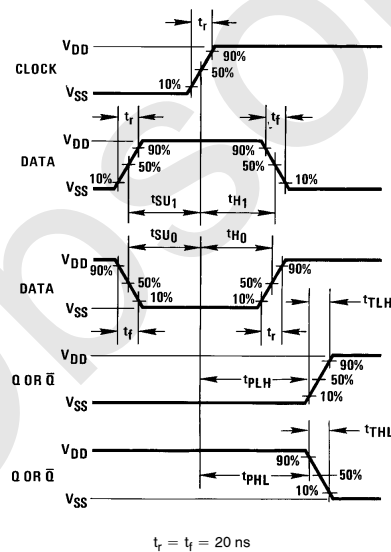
$t_r$
$V_{DD}$
90%
CLOCK
50%
10%
$V_{SS}$

$t_r$
$t_f$
$V_{DD}$
90%
90%
DATA
50%
50%
$V_{SS}$
10%
10%
$t_{SU_1}$
$t_{H_1}$

$t_{SU_0}$
$t_{H_0}$
$V_{DD}$
90%
90%
DATA
50%
50%
$V_{SS}$
10%
10%
$t_f$
$t_r$
$t_{TLH}$

$V_{DD}$
90%
Q OR $\overline{Q}$
$t_{PLH}$
50%
$V_{SS}$
10%

$t_{THL}$
$V_{DD}$
90%
Q OR $\overline{Q}$
$t_{PHL}$
50%
$V_{SS}$
10%

$t_r = t_f = 20$ ns